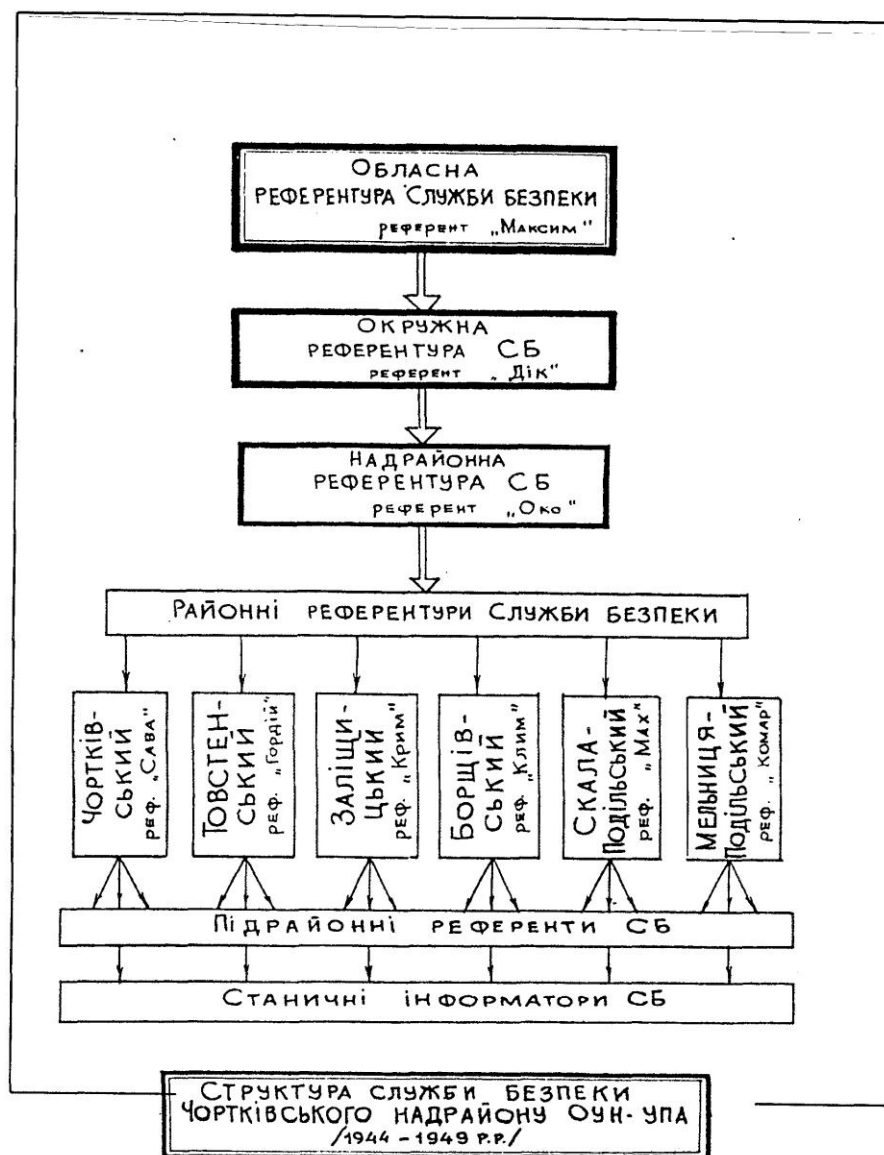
ОБЛАСНА
РЕФЕРЕНТУРА СЛУЖБИ БЕЗПЕКИ
референт „Максим"

ОКРУЖНА
РЕФЕРЕНТУРА СБ
референт „Дік"

НАДРАЙОННА
РЕФЕРЕНТУРА СБ
референт „Око"

РАЙОННІ РЕФЕРЕНТУРИ СЛУЖБИ БЕЗПЕКИ

ЧОРТКІВСЬКИЙ
реф. „Сава"

ТОВСТЕНСЬКИЙ
реф. „Гордій"

ЗАЛІЩИЦЬКИЙ
реф. „Крим"

БОРЩІВСЬКИЙ
реф. „Клим"

СКАЛА-ПОДІЛЬСЬКИЙ
реф. „Мах"

МЕЛЬНИЦЯ-ПОДІЛЬСЬКИЙ
реф. „Комар"

ПІДРАЙОННІ РЕФЕРЕНТИ СБ

СТАНИЧНІ ІНФОРМАТОРИ СБ

СТРУКТУРА СЛУЖБИ БЕЗПЕКИ
ЧОРТКІВСЬКОГО НАДРАЙОНУ ОУН-УПА
/1944 - 1949 р.р./